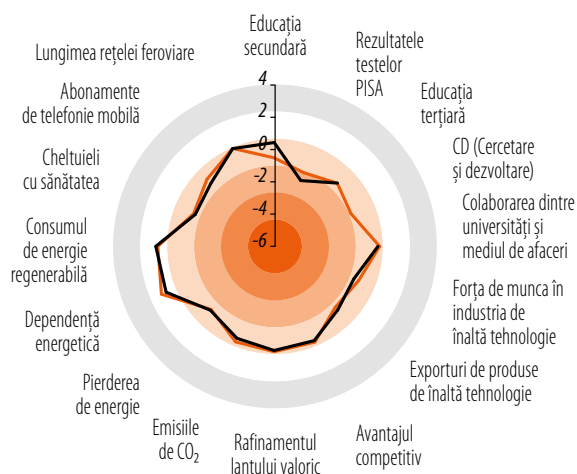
Educația secundară

Rezultatele testelor PISA

Educația terțiară

CD (Cercetare și dezvoltare)

Colaborarea dintre universități și mediul de afaceri

Forța de munca în industria de înaltă tehnologie

Exporturi de produse de înaltă tehnologie

Avantajul competitiv

Rafinamentul lanțului valoric

Emisiile de $CO_2$

Pierderea de energie

Dependență energetică

Consumul de energie regenerabilă

Cheltuieli cu sănătatea

Abonamente de telefonie mobilă

Lungimea rețelei feroviare

4
2
0
-2
-4
-6